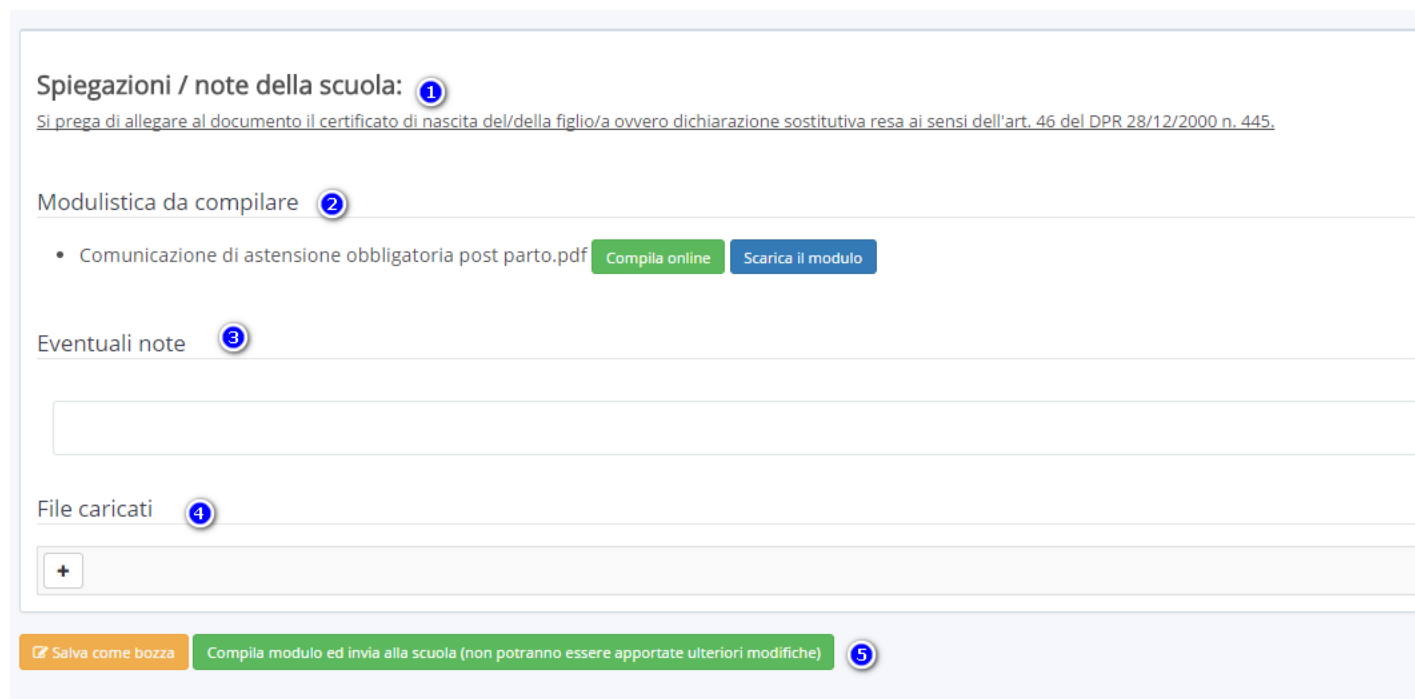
Spiegazioni / note della scuola: 1
Si prega di allegare al documento il certificato di nascita del/della figlio/a ovvero dichiarazione sostitutiva resa ai sensi dell'art. 46 del DPR 28/12/2000 n. 445.

Modulistica da compilare 2

• Comunicazione di astensione obbligatoria post parto.pdf Compila online Scarica il modulo

Eventuali note 3

File caricati 4

+

Salva come bozza Compila modulo ed invia alla scuola (non potranno essere apportate ulteriori modifiche) 5